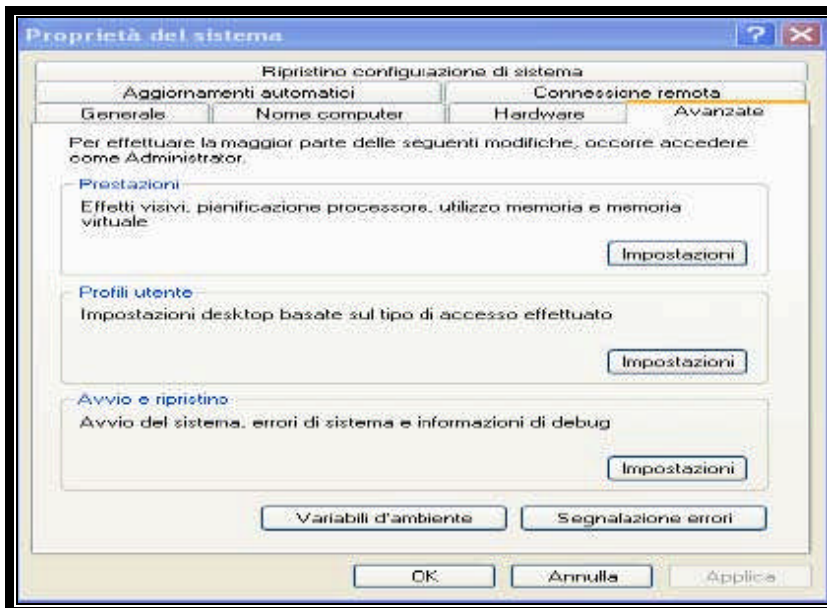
Proprietà del sistema

?

Ripristino configurazione di sistema

Aggiornamenti automatici

Connessione remota

Generale

Nome computer

Hardware

Avanzate

Per effettuare la maggior parte delle seguenti modifiche, occorre accedere come Administrator.

Prestazioni

Effetti visivi, pianificazione processore, utilizzo memoria e memoria virtuale

Impostazioni

Profili utente

Impostazioni desktop basate sul tipo di accesso effettuato

Impostazioni

Avvio e ripristino

Avvio del sistema, errori di sistema e informazioni di debug

Impostazioni

Variabili d'ambiente

Segnalazione errori

OK

Annulla

Applica